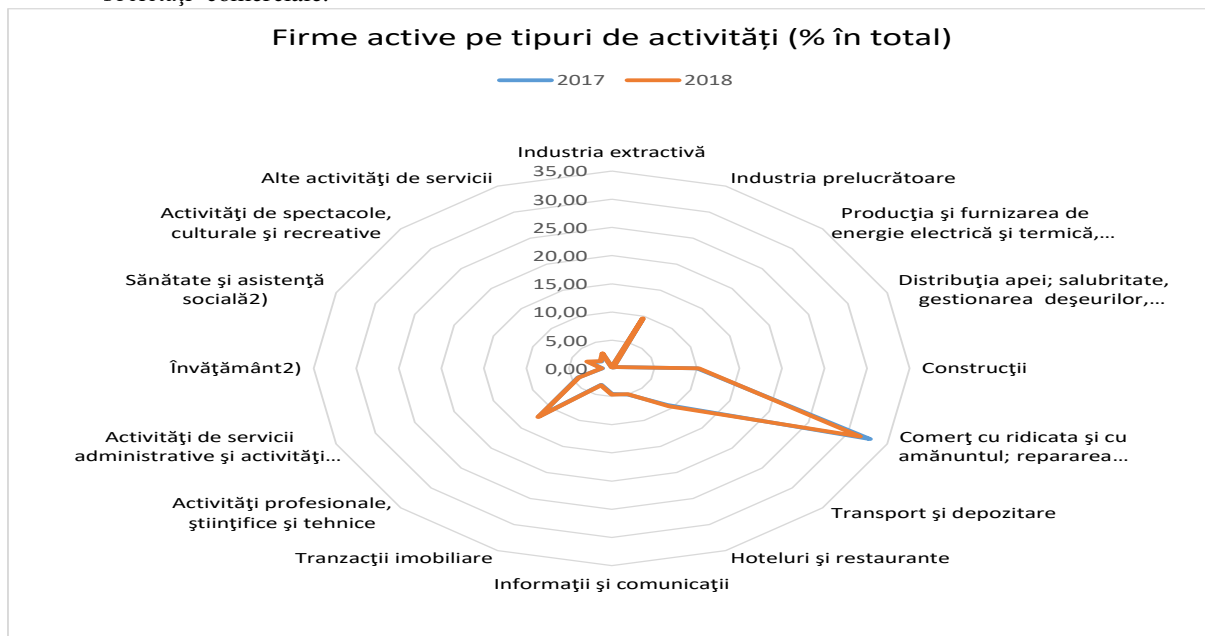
Firme active pe tipuri de activități (% în total)

2017 2018

Industria extractivă
Industria prelucrătoare
Producţia şi furnizarea de energie electrică şi termică,...
Distribuţia apei; salubritate, gestionarea deşeurilor,...
Construcţii
Comerţ cu ridicata şi cu amănuntul; repararea...
Transport şi depozitare
Hoteluri şi restaurante
Informaţii şi comunicaţii
Tranzacţii imobiliare
Activităţi profesionale, ştiinţifice şi tehnice
Activităţi de servicii administrative şi activităţi...
Învăţământ2)
Sănătate şi asistenţă socială2)
Activităţi de spectacole, culturale şi recreative
Alte activităţi de servicii

35,00
30,00
25,00
20,00
15,00
10,00
5,00
0,00